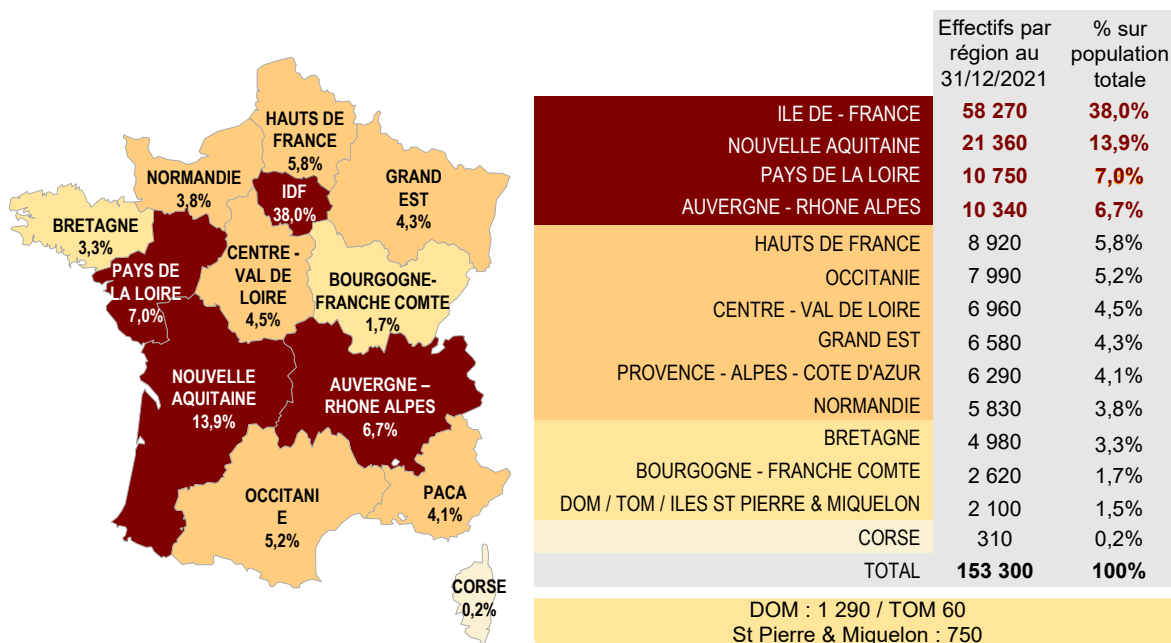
HAUTS DE FRANCE
5,8%

NORMANDIE
3,8%

IDF
38,0%

GRAND EST
4,3%

BRETAGNE
3,3%

PAYS DE LA LOIRE
7,0%

CENTRE - VAL DE LOIRE
4,5%

BOURGOGNE-FRANCHE COMTE
1,7%

NOUVELLE AQUITAINE
13,9%

AUVERGNE – RHONE ALPES
6,7%

OCCITANI E
5,2%

PACA
4,1%

CORSE
0,2%

| | Effectifs par région au 31/12/2021 | % sur population totale |
|---|---|---|
| ILE DE - FRANCE | 58 270 | 38,0% |
| NOUVELLE AQUITAINE | 21 360 | 13,9% |
| PAYS DE LA LOIRE | 10 750 | 7,0% |
| AUVERGNE - RHONE ALPES | 10 340 | 6,7% |
| HAUTS DE FRANCE | 8 920 | 5,8% |
| OCCITANIE | 7 990 | 5,2% |
| CENTRE - VAL DE LOIRE | 6 960 | 4,5% |
| GRAND EST | 6 580 | 4,3% |
| PROVENCE - ALPES - COTE D'AZUR | 6 290 | 4,1% |
| NORMANDIE | 5 830 | 3,8% |
| BRETAGNE | 4 980 | 3,3% |
| BOURGOGNE - FRANCHE COMTE | 2 620 | 1,7% |
| DOM / TOM / ILES ST PIERRE & MIQUELON | 2 100 | 1,5% |
| CORSE | 310 | 0,2% |
| TOTAL | 153 300 | 100% |

DOM : 1 290 / TOM 60
St Pierre & Miquelon : 750